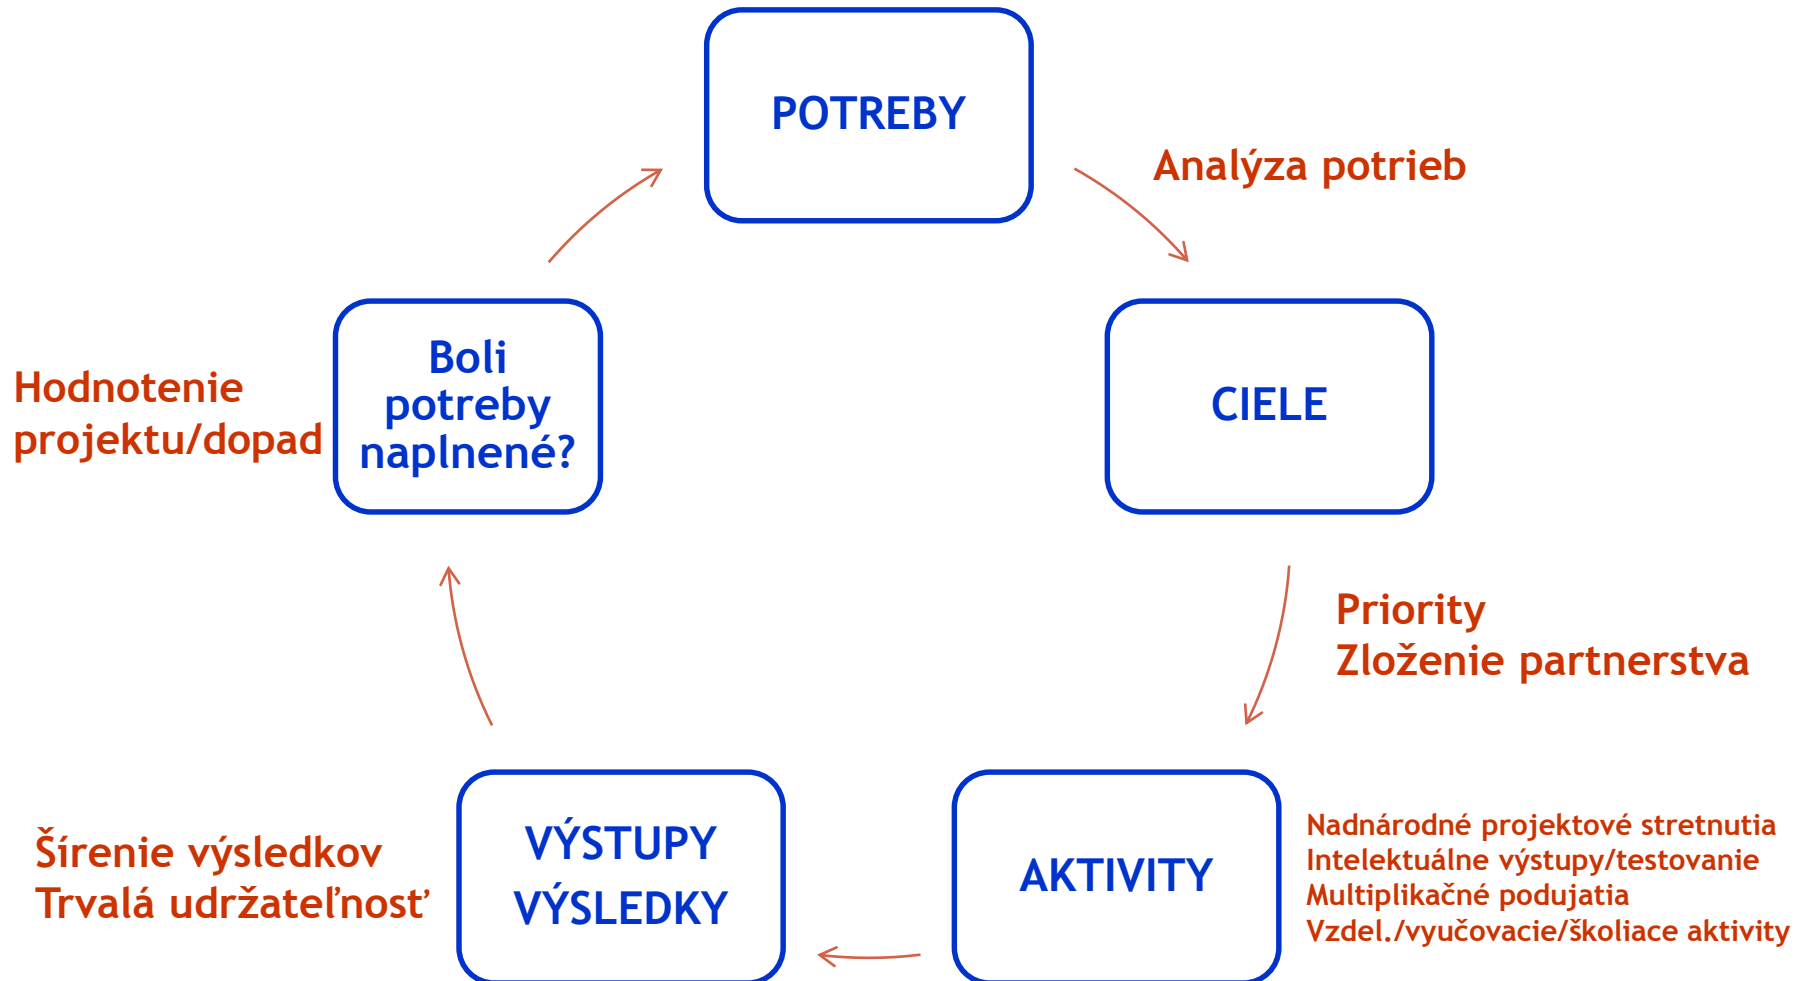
POTREBY

Analýza potrieb

CIELE

Priority
Zloženie partnerstva

AKTIVITY

Nadnárodné projektové stretnutia
Intelektuálne výstupy/testovanie
Multiplikačné podujatia
Vzdel./vyučovacie/školiace aktivity

VÝSTUPY
VÝSLEDKY

Šírenie výsledkov
Trvalá udržateľnosť

Boli potreby naplnené?

Hodnotenie projektu/dopad